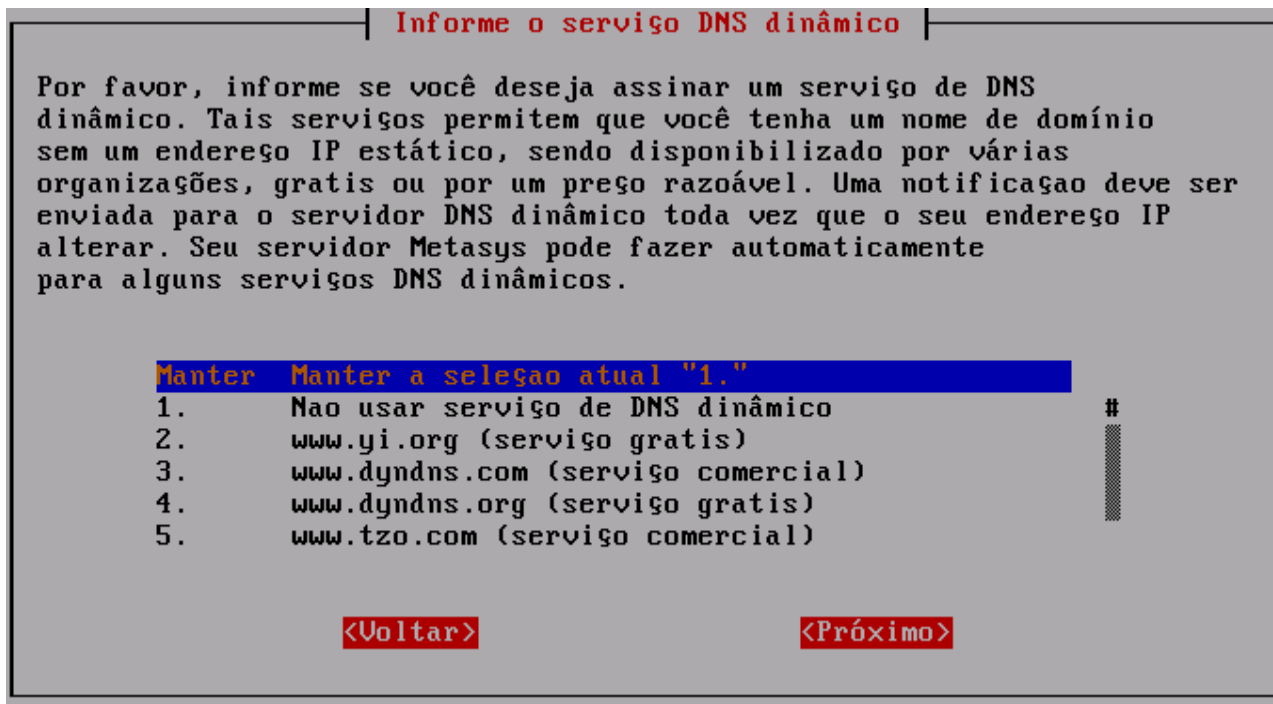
Informe o serviço DNS dinâmico

Por favor, informe se você deseja assinar um serviço de DNS dinâmico. Tais serviços permitem que você tenha um nome de domínio sem um endereço IP estático, sendo disponibilizado por várias organizações, gratis ou por um preço razoável. Uma notificaçao deve ser enviada para o servidor DNS dinâmico toda vez que o seu endereço IP alterar. Seu servidor Metasys pode fazer automaticamente para alguns serviços DNS dinâmicos.

Manter Manter a seleçao atual "1."
1. Nao usar serviço de DNS dinâmico
2. www.yi.org (serviço gratis)
3. www.dyndns.com (serviço comercial)
4. www.dyndns.org (serviço gratis)
5. www.tzo.com (serviço comercial)

#

<Voltar> <Próximo>